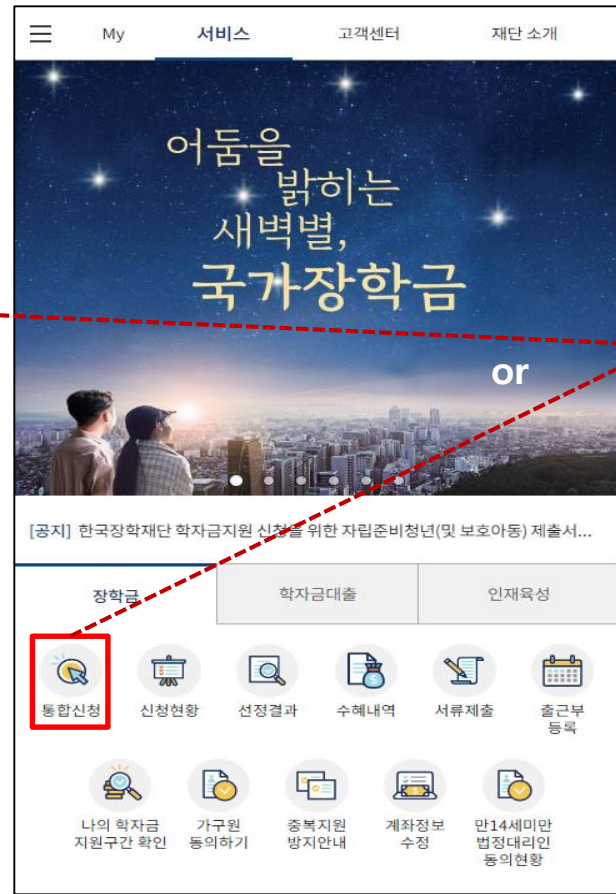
My 서비스 고객센터 재단 소개

어둠을 밝히는 새벽별, 국가장학금

or

[공지] 한국장학재단 학자금지원 신청을 위한 자립준비청년(및 보호아동) 제출서...

장학금 학자금대출 인재육성

통합신청 신청현황 선정결과 수혜내역 서류제출 출근부 등록

나의 학자금 지원구간 확인 가구원 동의하기 중복지원 방지안내 계좌정보 수정 만14세미만 법정대리인 동의현황